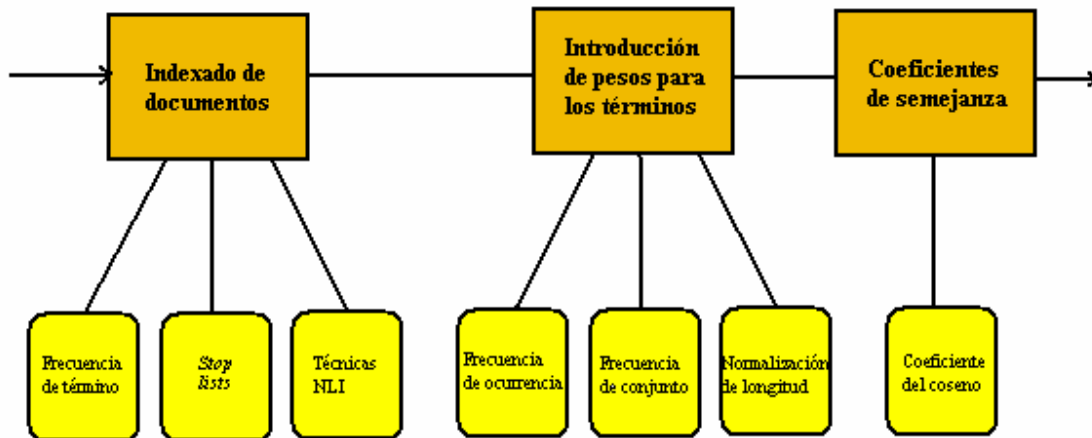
Indexado de documentos

Introducción de pesos para los términos

Coeficientes de semejanza

Frecuencia de término

Stop lists

Técnicas NLI

Frecuencia de ocurrencia

Frecuencia de conjunto

Normalización de longitud

Coeficiente del coseno